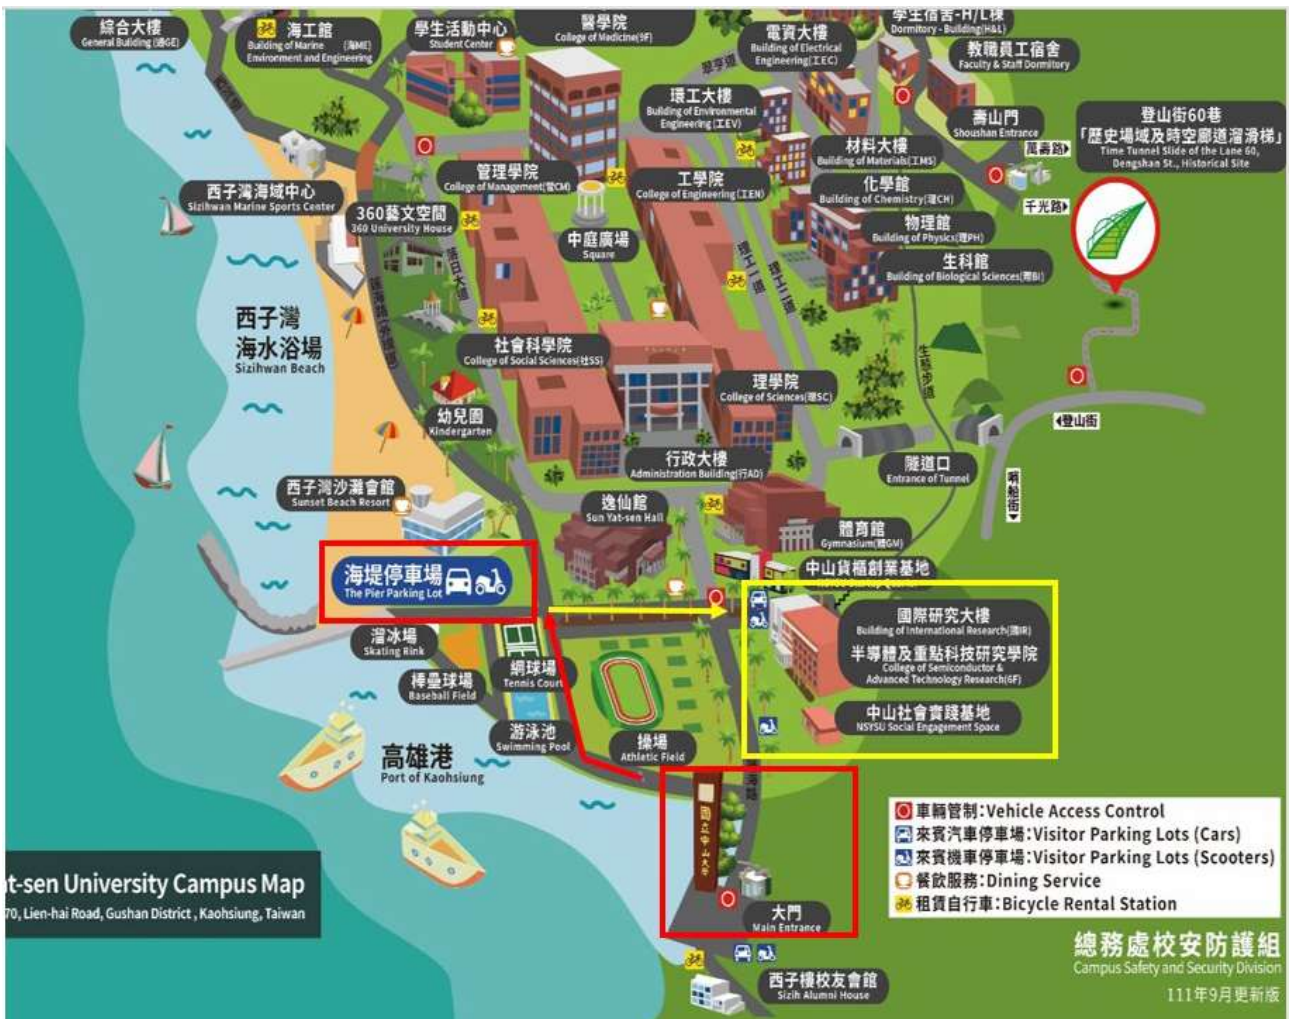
綜合大樓
General Building (綜GE)

海工館
Building of Marine Environment and Engineering (海ME)

學生活動中心
Student Center

醫學院
College of Medicine(9F)

學生宿舍-H/L棟
Dormitory - Building(H&L)

電資大樓
Building of Electrical Engineering(工EC)

教職員工宿舍
Faculty & Staff Dormitory

環工大樓
Building of Environmental Engineering (工EV)

壽山門
Shoushan Entrance

萬壽路

登山街60巷
「歷史場域及時空廊道溜滑梯」
Time Tunnel Slide of the Lane 60, Dengshan St., Historical Site

材料大樓
Building of Materials(工MS)

管理學院
College of Management(管CM)

工學院
College of Engineering (工EN)

化學館
Building of Chemistry(理CH)

千光路

西子灣海域中心
Sizihwan Marine Sports Center

360藝文空間
360 University House

中庭廣場
Square

物理館
Building of Physics(理PH)

生科館
Building of Biological Sciences(理BI)

西子灣
海水浴場
Sizihwan Beach

社會科學院
College of Social Sciences(社SS)

理學院
College of Sciences(理SC)

登山街

幼兒園
Kindergarten

行政大樓
Administration Building(行AD)

隧道口
Entrance of Tunnel

西子灣沙灘會館
Sunset Beach Resort

逸仙館
Sun Yat-sen Hall

體育館
Gymnasium(體GM)

海堤停車場
The Pier Parking Lot

中山貨櫃創業基地

國際研究大樓
Building of International Research(國IR)

半導體及重點科技研究學院
College of Semiconductor & Advanced Technology Research(6F)

溜冰場
Skating Rink

網球場
Tennis Court

棒壘球場
Baseball Field

中山社會實踐基地
NSYSU Social Engagement Space

游泳池
Swimming Pool

操場
Athletic Field

高雄港
Port of Kaohsiung

車輛管制:Vehicle Access Control
來賓汽車停車場:Visitor Parking Lots (Cars)
來賓機車停車場:Visitor Parking Lots (Scooters)
餐飲服務:Dining Service
租賃自行車:Bicycle Rental Station

t-sen University Campus Map
70, Lien-hai Road, Gushan District, Kaohsiung, Taiwan

國立中山大學

大門
Main Entrance

總務處校安防護組
Campus Safety and Security Division
111年9月更新版

西子樓校友會館
Sizih Alumni House